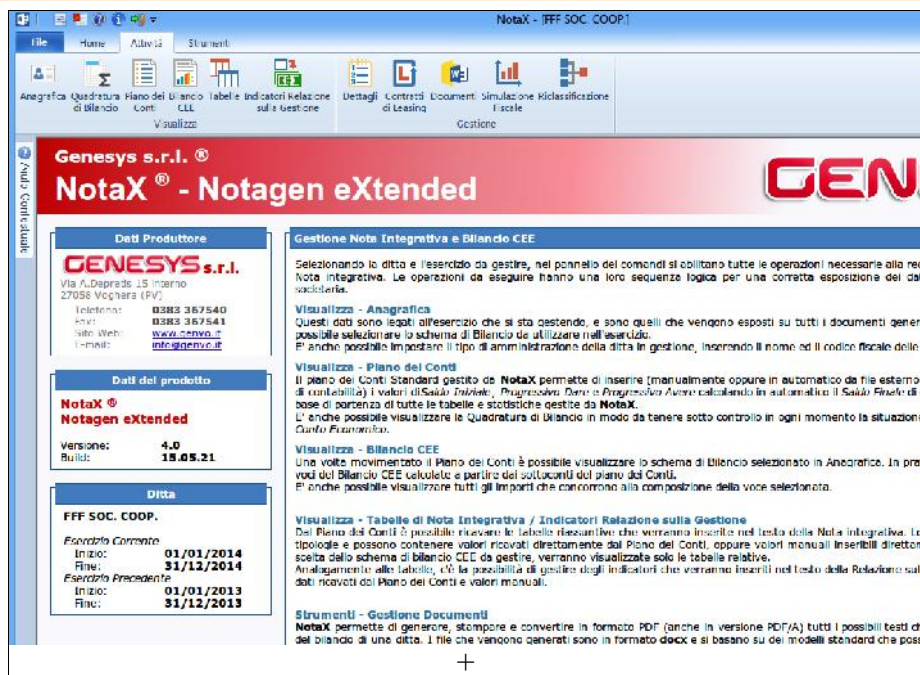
NotaX - [FFF SOC. COOP.]

File Home Attività Strumenti

Anagrafica Quadratura di Bilancio Piano dei Conti Bilancio CEE Tabelle Indicatori Relazione sulla Gestione Dettagli Contratti di Leasing Documenti Simulazione Fiscale Riclassificazione

Visualizza Gestione

Aiuto Contestuale

Genesys s.r.l. ®
NotaX ® - Notagen eXtended

GEN

Dati Produttore

GENESYS s.r.l.
Via A.Depretis 15 interno
27058 Voghera (PV)
Telefono: 0383 367540
Fax: 0383 367541
Sito Web: www.genyo.it
E-mail: info@genyo.it

Dati del prodotto

NotaX ®
Notagen eXtended

Versione: 4.0
Build: 15.05.21

Ditta

FFF SOC. COOP.

Esercizio Corrente
Inizio: 01/01/2014
Fine: 31/12/2014
Esercizio Precedente
Inizio: 01/01/2013
Fine: 31/12/2013

Gestione Nota Integrativa e Bilancio CEE

Selezionando la ditta e l'esercizio da gestire, nel pannello dei comandi si abilitano tutte le operazioni necessarie alla re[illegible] Nota integrativa. Le operazioni da eseguire hanno una loro sequenza logica per una corretta esposizione dei dat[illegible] societaria.

Visualizza - Anagrafica
Questi dati sono legati all'esercizio che si sta gestendo, e sono quelli che vengono esposti su tutti i documenti gener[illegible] possibile selezionare lo schema di Bilancio da utilizzare nell'esercizio.
E' anche possibile impostare il tipo di amministrazione della ditta in gestione, inserendo il nome ed il codice fiscale dello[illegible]

Visualizza - Piano dei Conti
Il piano dei Conti Standard gestito da NotaX permette di inserire (manualmente oppure in automatico da file esterno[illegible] di contabilità) i valori di Saldo Iniziale, Progressivo Dare e Progressivo Avere calcolando in automatico il Saldo Finale di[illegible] base di partenza di tutte le tabelle e statistiche gestite da NotaX.
L' anche possibile visualizzare la Quadratura di Bilancio in modo da tenere sotto controllo in ogni momento la situazione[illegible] Conto Economico.

Visualizza - Bilancio CEE
Una volta movimentato il Piano dei Conti è possibile visualizzare lo schema di Bilancio selezionato in Anagrafica. In pra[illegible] voci del Bilancio CEE calcolate a partire dei sottoconti del piano dei Conti.
E' anche possibile visualizzare tutti gli importi che concorrono alla composizione della voce selezionata.

Visualizza - Tabelle di Nota Integrativa / Indicatori Relazione sulla Gestione
Dal Piano dei Conti è possibile ricavare le tabelle riassuntive che verranno inserite nel testo della Nota integrativa. Lo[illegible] tipologie e possono contenere valori ricavati direttamente dal Piano dei Conti, oppure valori manuali inseribili direttam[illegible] scelta dello schema di bilancio CEE da gestire, verranno visualizzate solo le tabelle relative.
Analogamente alle tabelle, c'è la possibilità di gestire degli indicatori che verranno inseriti nel testo della Relazione sul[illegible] dati ricavati dal Piano dei Conti e valori manuali.

Strumenti - Gestione Documenti
NotaX permette di generare, stampare e convertire in formato PDF (anche in versione PDF/A) tutti i possibili testi ch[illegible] del bilancio di una ditta. I file che vengono generati sono in formato docx e si basano su dei modelli standard che poss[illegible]